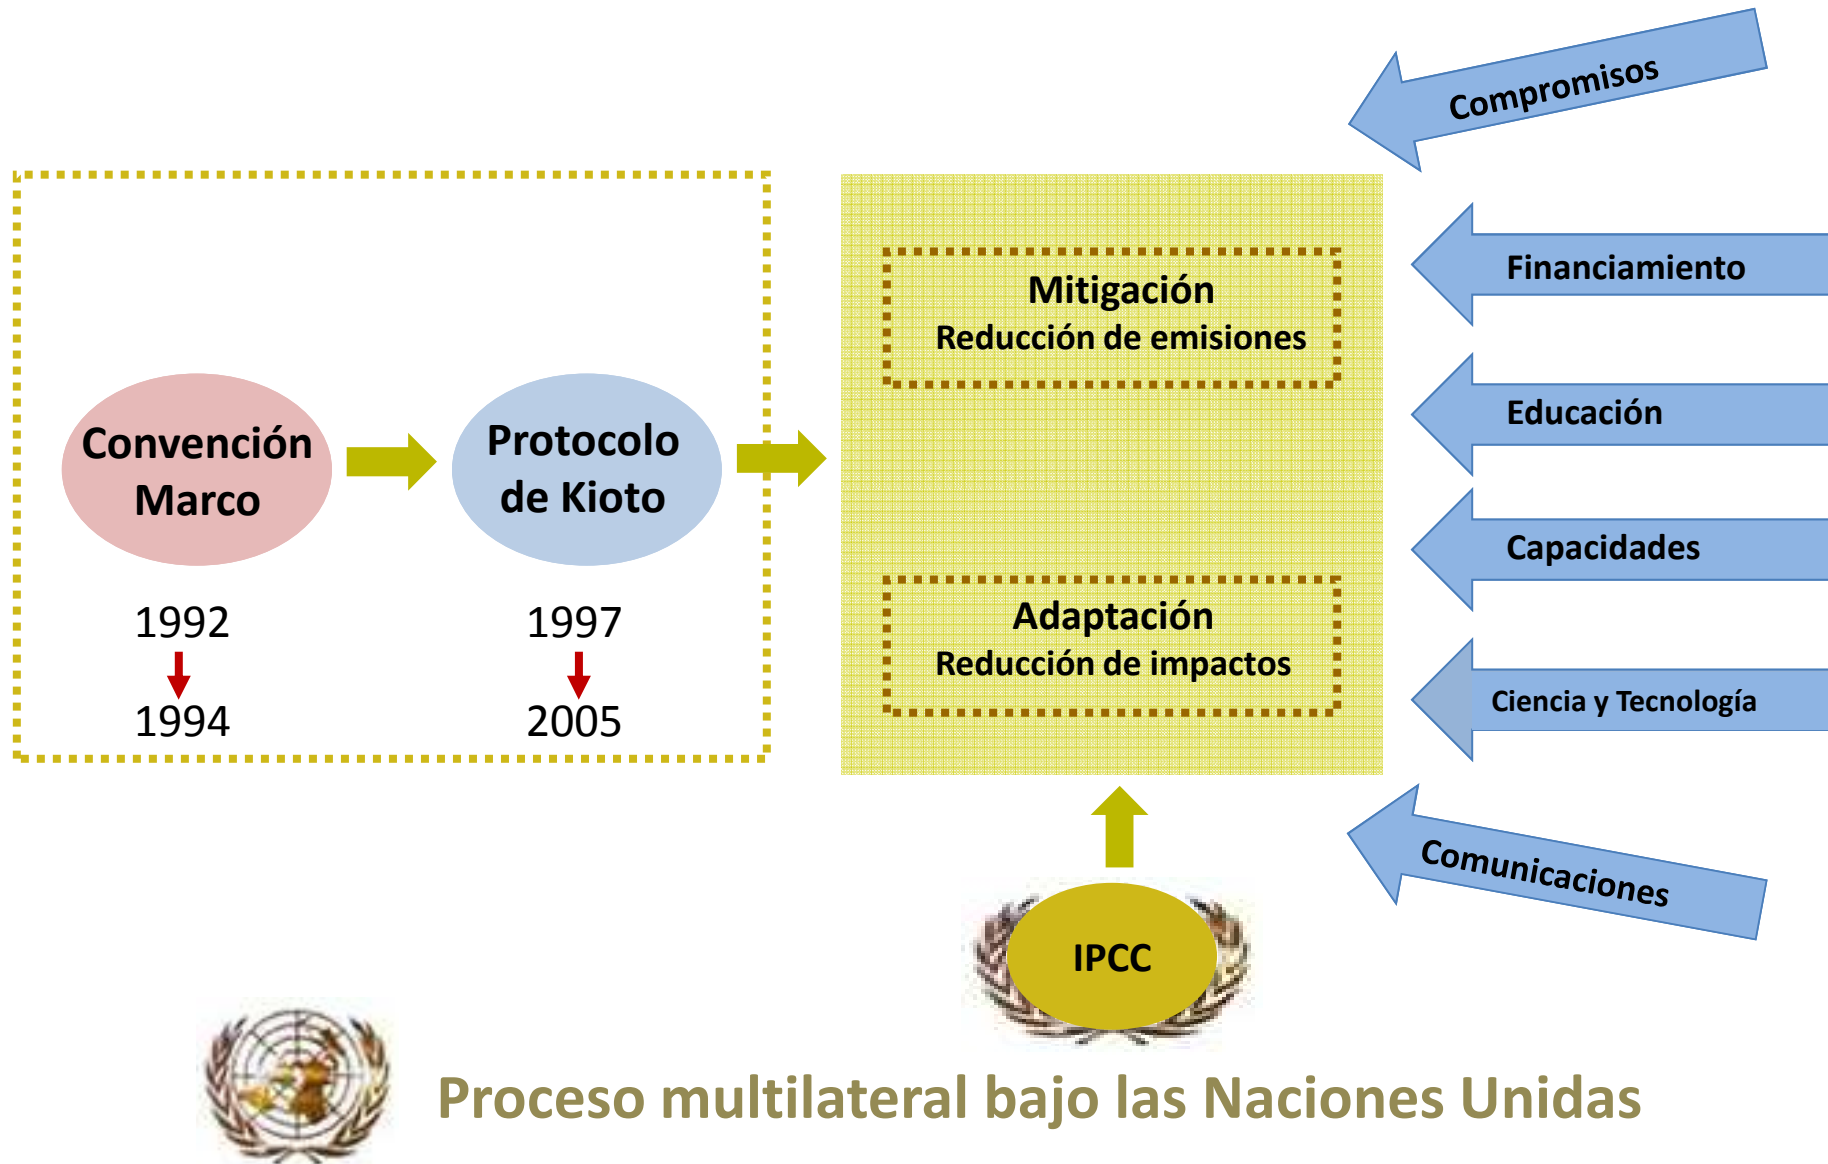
Compromisos

Convención Marco

1992

1994

Protocolo de Kioto

1997

2005

Mitigación
Reducción de emisiones

Adaptación
Reducción de impactos

Financiamiento

Educación

Capacidades

Ciencia y Tecnología

Comunicaciones

IPCC

Proceso multilateral bajo las Naciones Unidas